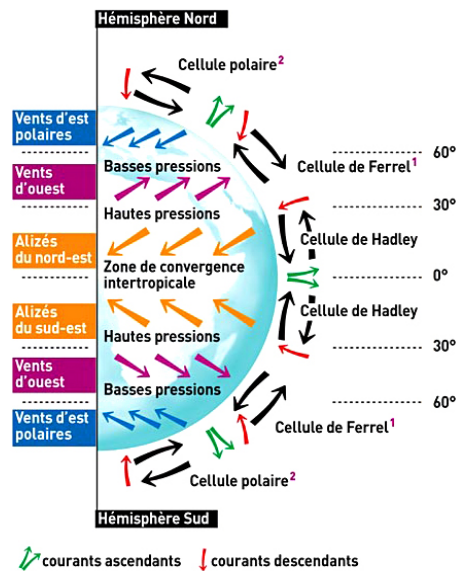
Hémisphère Nord

Cellule polaire$^2$

Vents d'est polaires

Basses pressions

Cellule de Ferrel$^1$

60°

Vents d'ouest

Hautes pressions

30°

Alizés du nord-est

Cellule de Hadley

Zone de convergence intertropicale

0°

Alizés du sud-est

Cellule de Hadley

Hautes pressions

30°

Vents d'ouest

Basses pressions

60°

Vents d'est polaires

Cellule de Ferrel$^1$

Cellule polaire$^2$

Hémisphère Sud

courants ascendants courants descendants